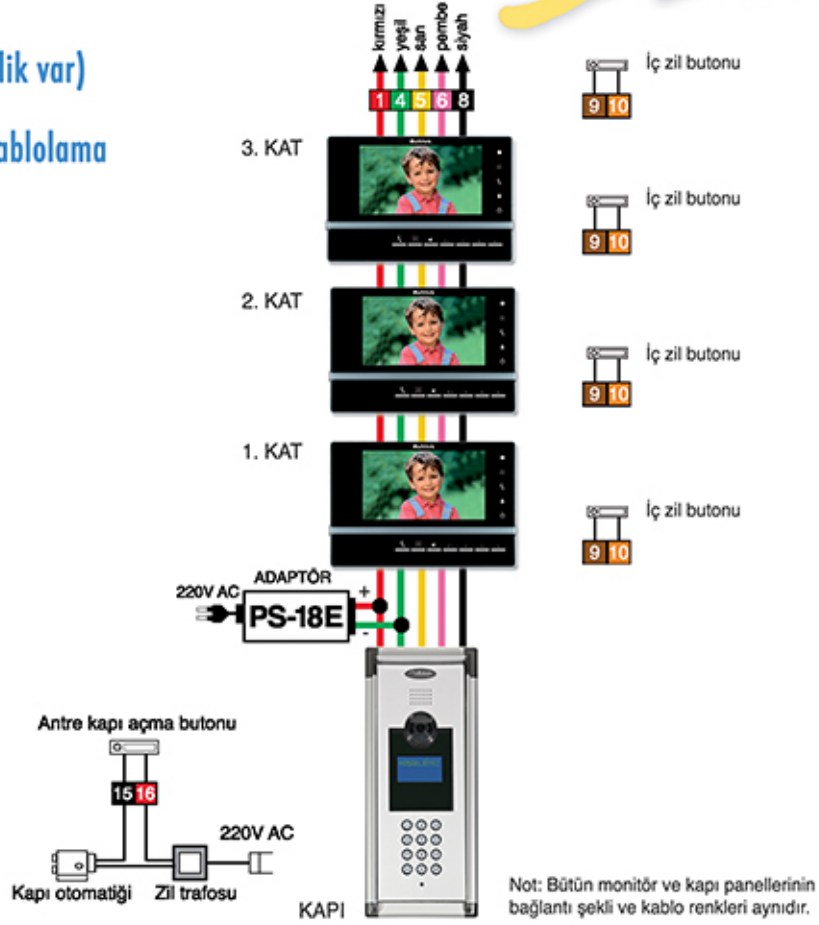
lik var)

ablolama

kırmızı yeşil sarı pembe siyah

1 4 5 6 8

3. KAT

2. KAT

1. KAT

İç zil butonu

9 10

İç zil butonu

9 10

İç zil butonu

9 10

İç zil butonu

9 10

ADAPTÖR

220V AC

PS-18E

+

-

Antre kapı açma butonu

15 16

220V AC

Kapı otomatiği

Zil trafosu

KAPI

Not: Bütün monitör ve kapı panellerinin bağlantı şekli ve kablo renkleri aynıdır.